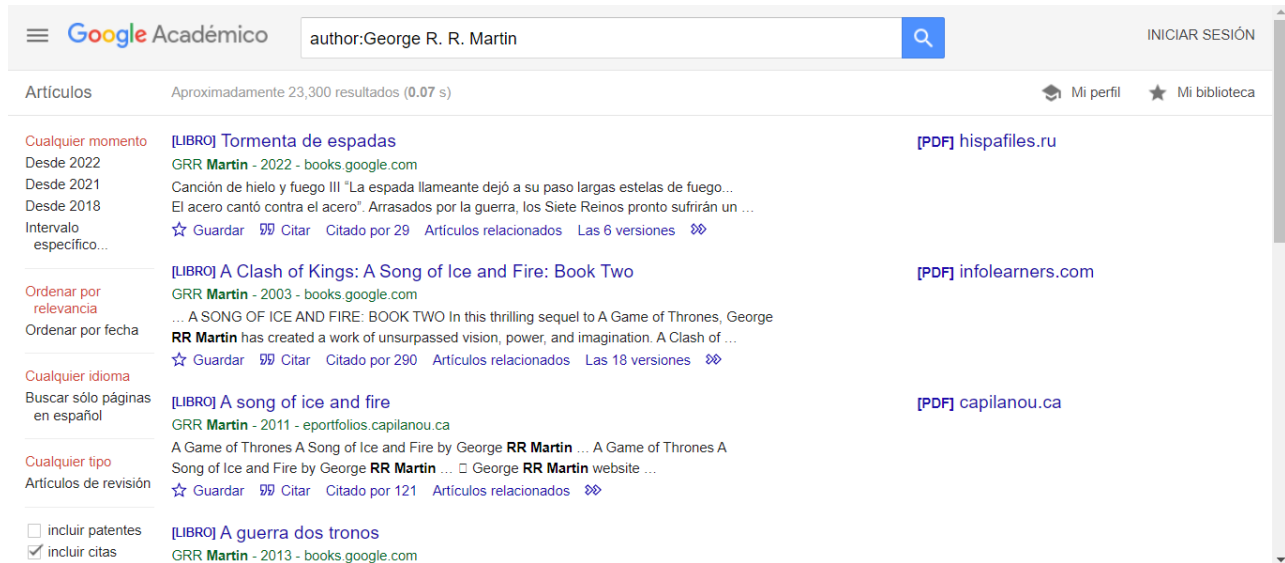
Google Académico

author:George R. R. Martin

INICIAR SESIÓN

Artículos

Aproximadamente 23,300 resultados (0.07 s)

Mi perfil

Mi biblioteca

Cualquier momento
Desde 2022
Desde 2021
Desde 2018
Intervalo específico...

Ordenar por relevancia
Ordenar por fecha

Cualquier idioma
Buscar sólo páginas en español

Cualquier tipo
Artículos de revisión

incluir patentes
incluir citas

[LIBRO] Tormenta de espadas
GRR Martin - 2022 - books.google.com
Canción de hielo y fuego III "La espada llameante dejó a su paso largas estelas de fuego... El acero cantó contra el acero". Arrasados por la guerra, los Siete Reinos pronto sufrirán un …
Guardar Citar Citado por 29 Artículos relacionados Las 6 versiones

[PDF] hispafiles.ru

[LIBRO] A Clash of Kings: A Song of Ice and Fire: Book Two
GRR Martin - 2003 - books.google.com
… A SONG OF ICE AND FIRE: BOOK TWO In this thrilling sequel to A Game of Thrones, George RR Martin has created a work of unsurpassed vision, power, and imagination. A Clash of …
Guardar Citar Citado por 290 Artículos relacionados Las 18 versiones

[PDF] infolearners.com

[LIBRO] A song of ice and fire
GRR Martin - 2011 - eportfolios.capilanou.ca
A Game of Thrones A Song of Ice and Fire by George RR Martin … A Game of Thrones A Song of Ice and Fire by George RR Martin … George RR Martin website …
Guardar Citar Citado por 121 Artículos relacionados

[PDF] capilanou.ca

[LIBRO] A guerra dos tronos
GRR Martin - 2013 - books.google.com